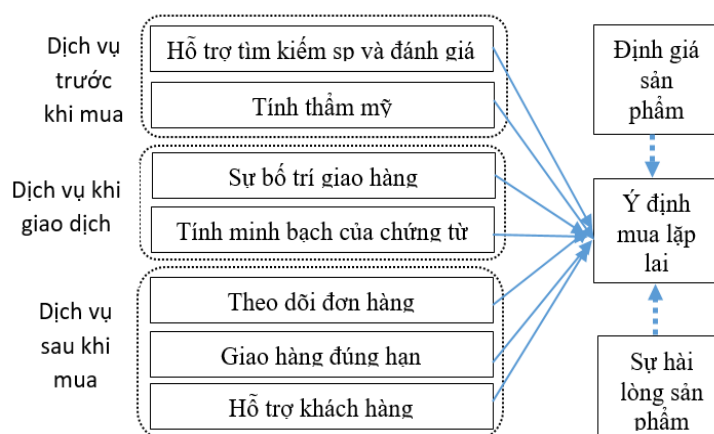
Dịch vụ trước khi mua

Hỗ trợ tìm kiếm sp và đánh giá

Tính thẩm mỹ

Dịch vụ khi giao dịch

Sự bố trí giao hàng

Tính minh bạch của chứng từ

Dịch vụ sau khi mua

Theo dõi đơn hàng

Giao hàng đúng hạn

Hỗ trợ khách hàng

Định giá sản phẩm

Ý định mua lặp lai

Sự hài lòng sản phẩm